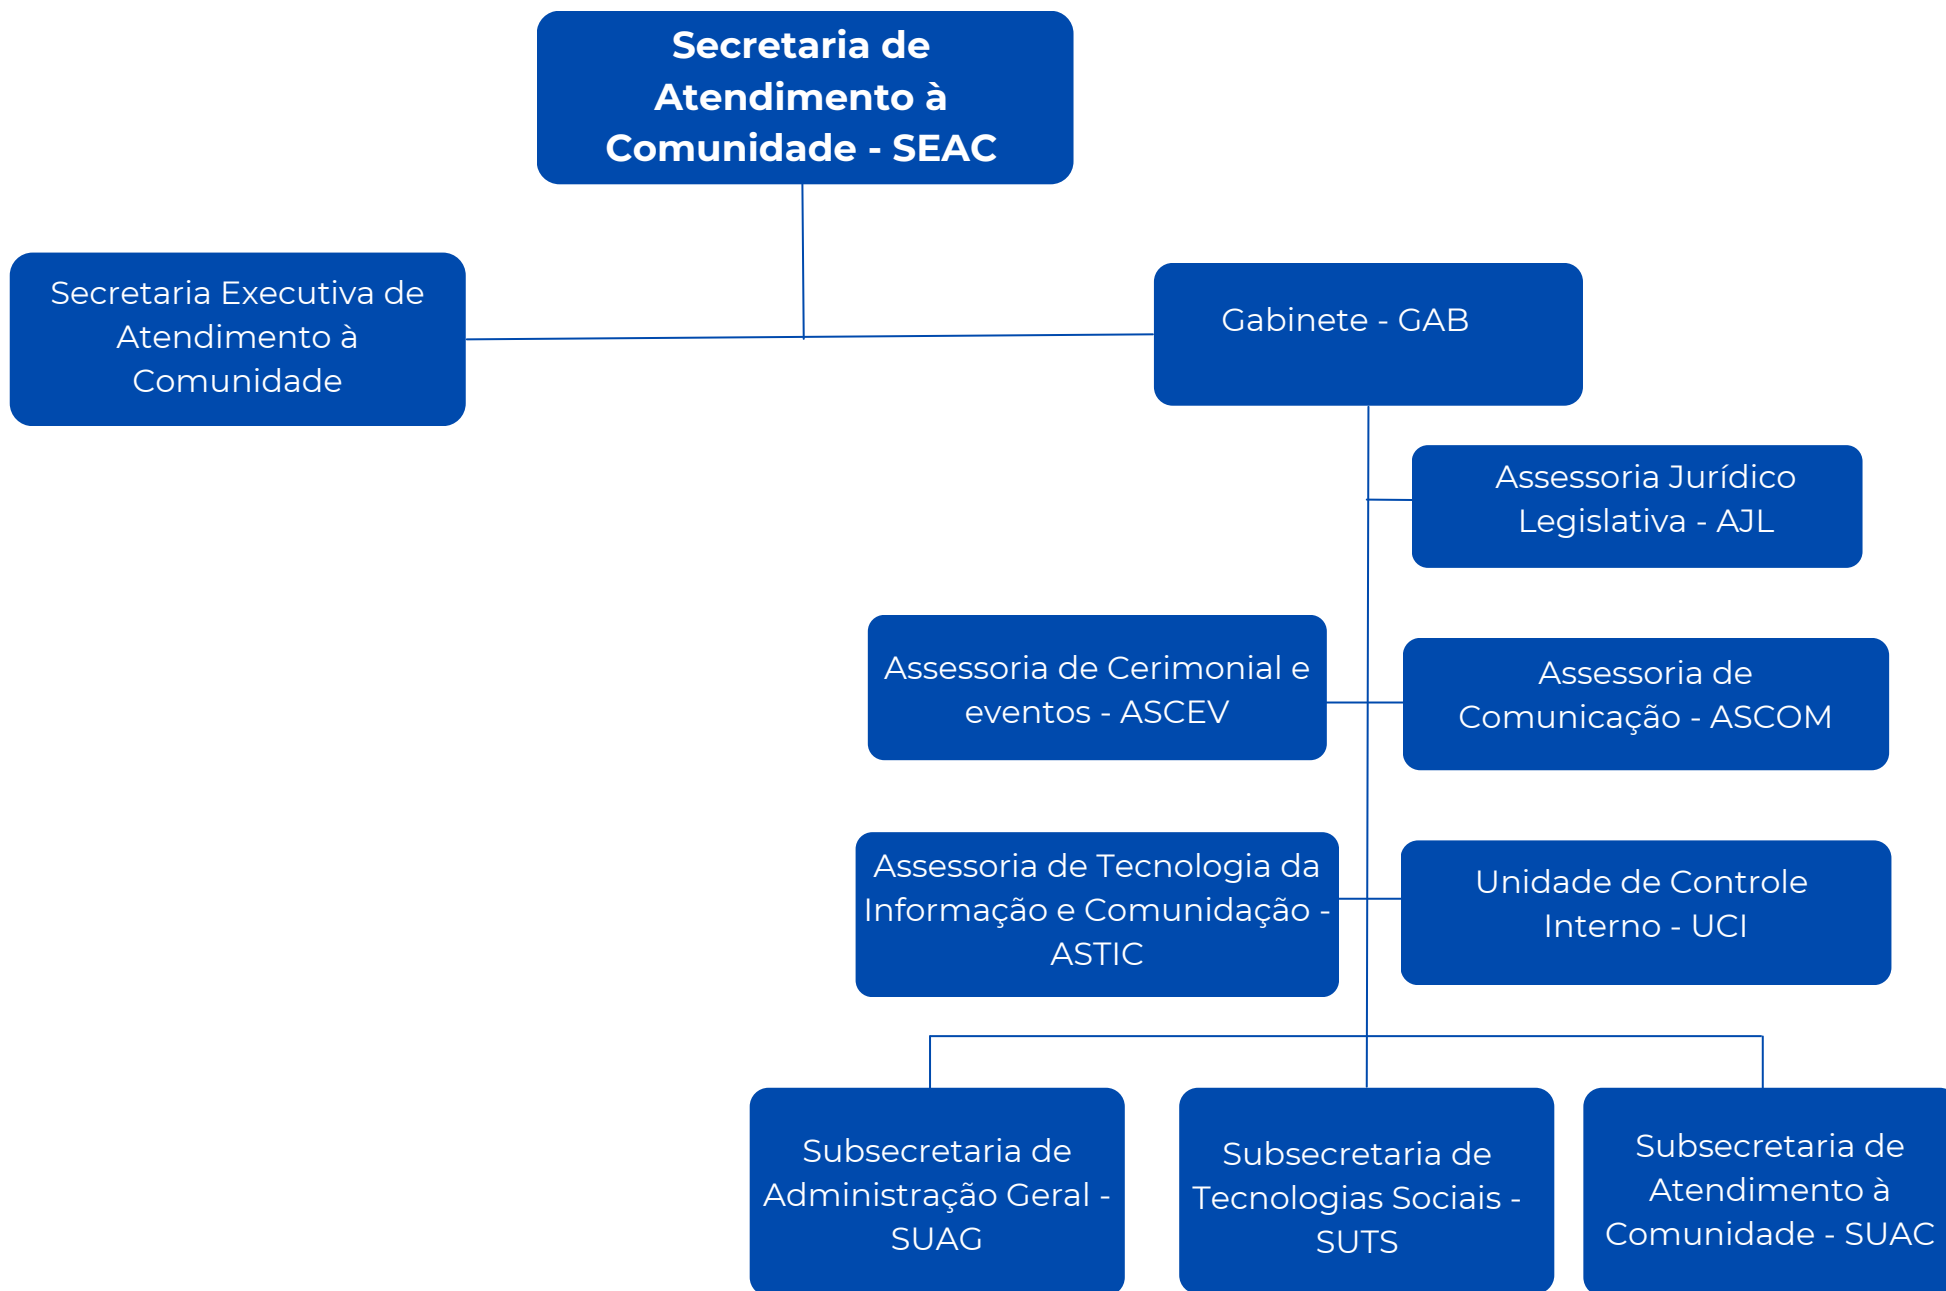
Secretaria de Atendimento à Comunidade - SEAC

Secretaria Executiva de Atendimento à Comunidade

Gabinete - GAB

Assessoria Jurídico Legislativa - AJL

Assessoria de Cerimonial e eventos - ASCEV

Assessoria de Comunicação - ASCOM

Assessoria de Tecnologia da Informação e Comunidação - ASTIC

Unidade de Controle Interno - UCI

Subsecretaria de Administração Geral - SUAG

Subsecretaria de Tecnologias Sociais - SUTS

Subsecretaria de Atendimento à Comunidade - SUAC